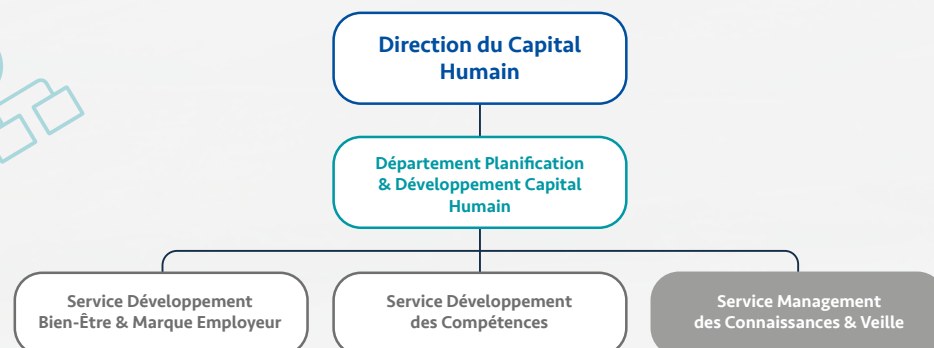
Direction du Capital Humain

Département Planification & Développement Capital Humain

Service Développement Bien-Être & Marque Employeur

Service Développement des Compétences

Service Management des Connaissances & Veille